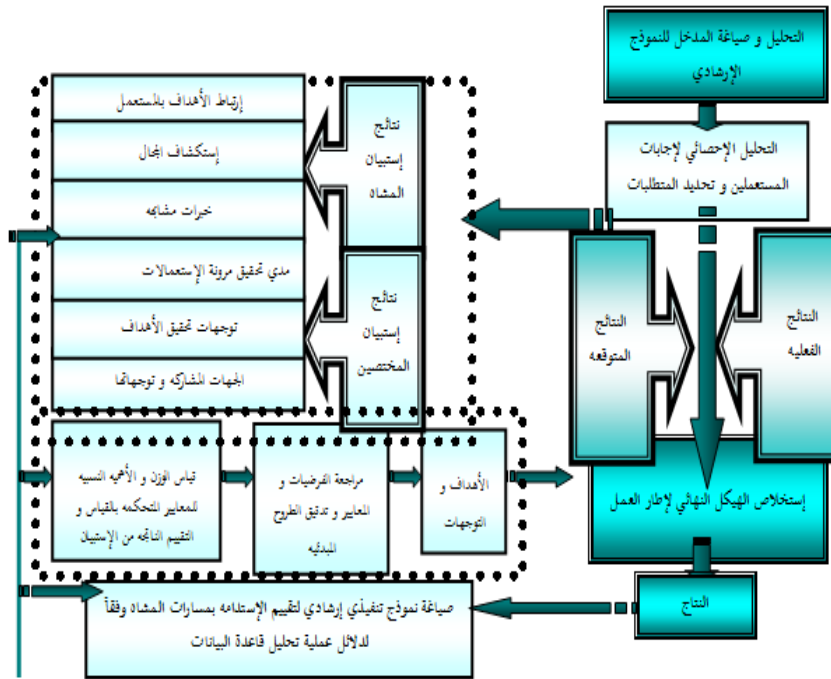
التحليل و صياغة المدخل للنموذج الإرشادي

التحليل الإحصائي لإجابات المستعملين و تحديد المتطلبات

نتائج إستبيان المشاه

إرتباط الأهداف بالمستعمل

إستكشاف المجال

خبرات مشابه

نتائج إستبيان المختصين

مدي تحقيق مرونة الإستعمالات

توجهات تحقيق الأهداف

الجهات المشاركة و توجهاتها

النتائج المتوقعه

النتائج الفعليه

قياس الوزن و الأهمية النسبيه للمعايير المتحكمه بالقياس و التقييم الناتجه من الإستبيان

مراجعة الفرضيات و المعايير و تدقيق الطروح البدئيه

الأهداف و التوجهات

إستخلاص الهيكل النهائي لإطار العمل

النتاج

صياغة نموذج تنفيذي إرشادي لتقييم الإستدامه بمسارات المشاه وفقاً لدلائل عملية تحليل قاعدة البيانات